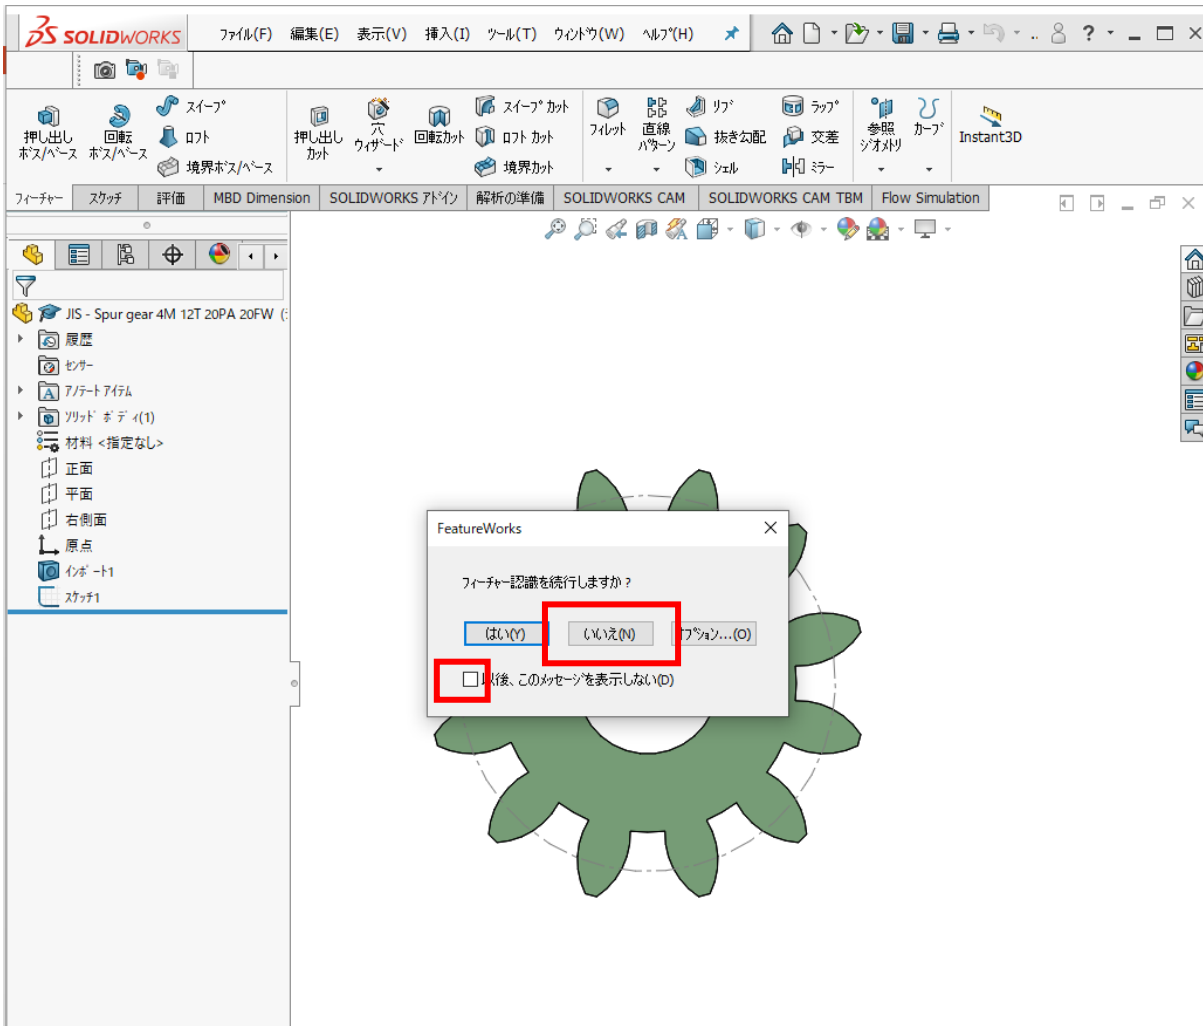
SOLIDWORKS ファイル(F) 編集(E) 表示(V) 挿入(I) ツール(T) ウィンドウ(W) ヘルプ(H)

押し出し ボス/ベース
回転 ボス/ベース
スイープ
ロフト
境界ボス/ベース
押し出し カット
穴 ウィザード
回転カット
スイープ カット
ロフト カット
境界カット
フィレット
直線 パターン
リブ
抜き勾配
シェル
ラップ
交差
ミラー
参照 ジオメトリ
カーブ
Instant3D

フィーチャー
スケッチ
評価
MBD Dimension
SOLIDWORKS アドイン
解析の準備
SOLIDWORKS CAM
SOLIDWORKS CAM TBM
Flow Simulation

JIS - Spur gear 4M 12T 20PA 20FW
履歴
センサー
アノテート アイテム
ソリッド ボディ(1)
材料 <指定なし>
正面
平面
右側面
原点
インポート1
スケッチ1

FeatureWorks
フィーチャー認識を続行しますか？
はい(Y)
いいえ(N)
オプション...(O)
以後、このメッセージを表示しない(D)